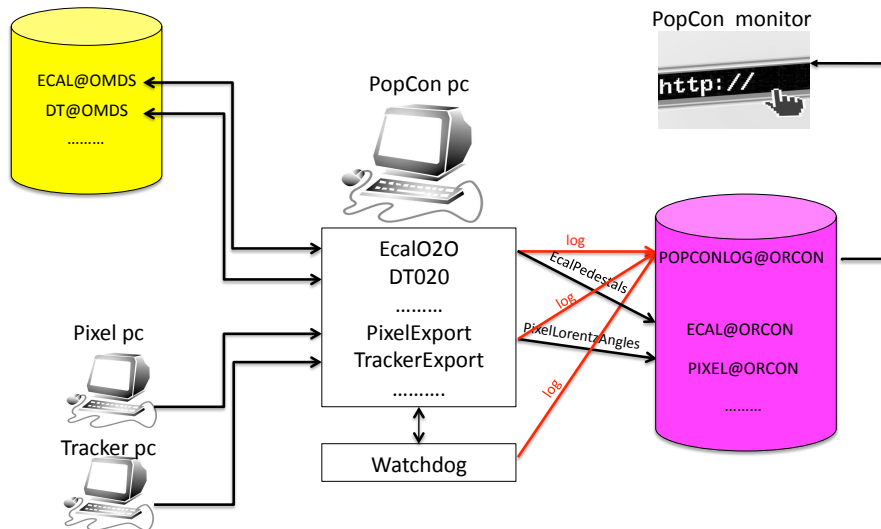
ECAL@OMDS
DT@OMDS
………

PopCon pc

PopCon monitor
http://

EcalO2O
DT020
………
PixelExport
TrackerExport
……….

log
EcalPedestals
log
PixelLorentzAngles
log

POPCONLOG@ORCON
ECAL@ORCON
PIXEL@ORCON
………

Pixel pc
Tracker pc

Watchdog